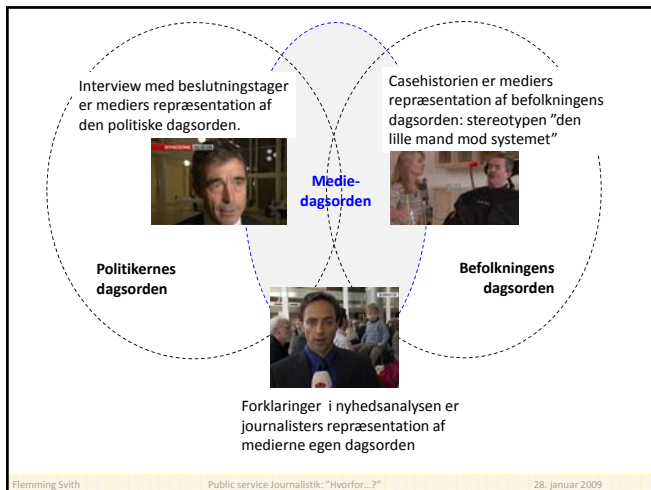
Interview med beslutningstager er mediers repræsentation af den politiske dagsorden.

Casehistorien er mediers repræsentation af befolkningens dagsorden: stereotypen ”den lille mand mod systemet”

Mediedagsorden

Politikernes dagsorden

Befolkningens dagsorden

Forklaringer i nyhedsanalysen er journalisters repræsentation af medierne egen dagsorden

Flemming Svith

Public service Journalistik: "Hvorfor...?"

28. januar 2009